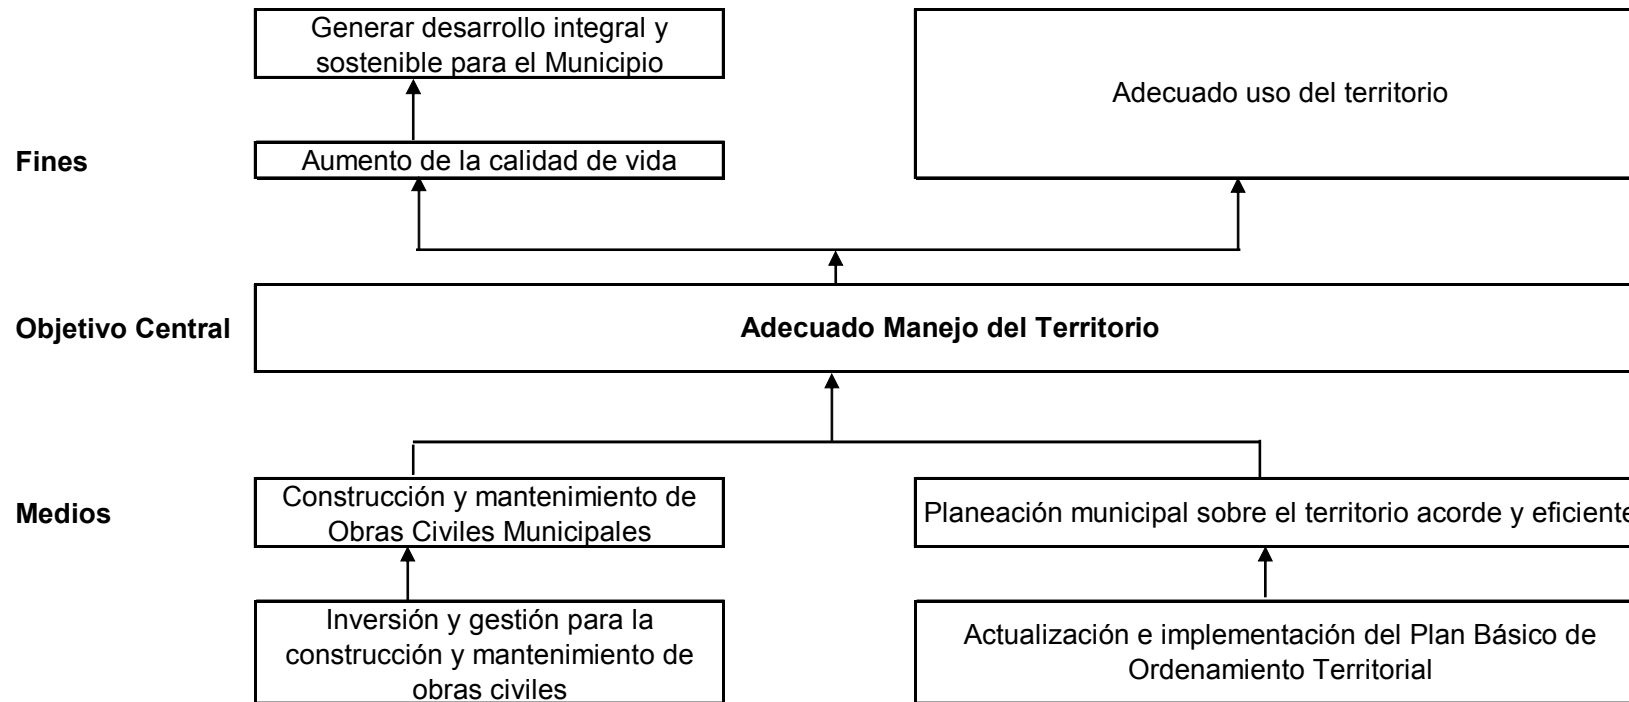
Generar desarrollo integral y sostenible para el Municipio

Adecuado uso del territorio

Fines

Aumento de la calidad de vida

Objetivo Central

Adecuado Manejo del Territorio

Medios

Construcción y mantenimiento de Obras Civiles Municipales

Planeación municipal sobre el territorio acorde y eficiente

Inversión y gestión para la construcción y mantenimiento de obras civiles

Actualización e implementación del Plan Básico de Ordenamiento Territorial